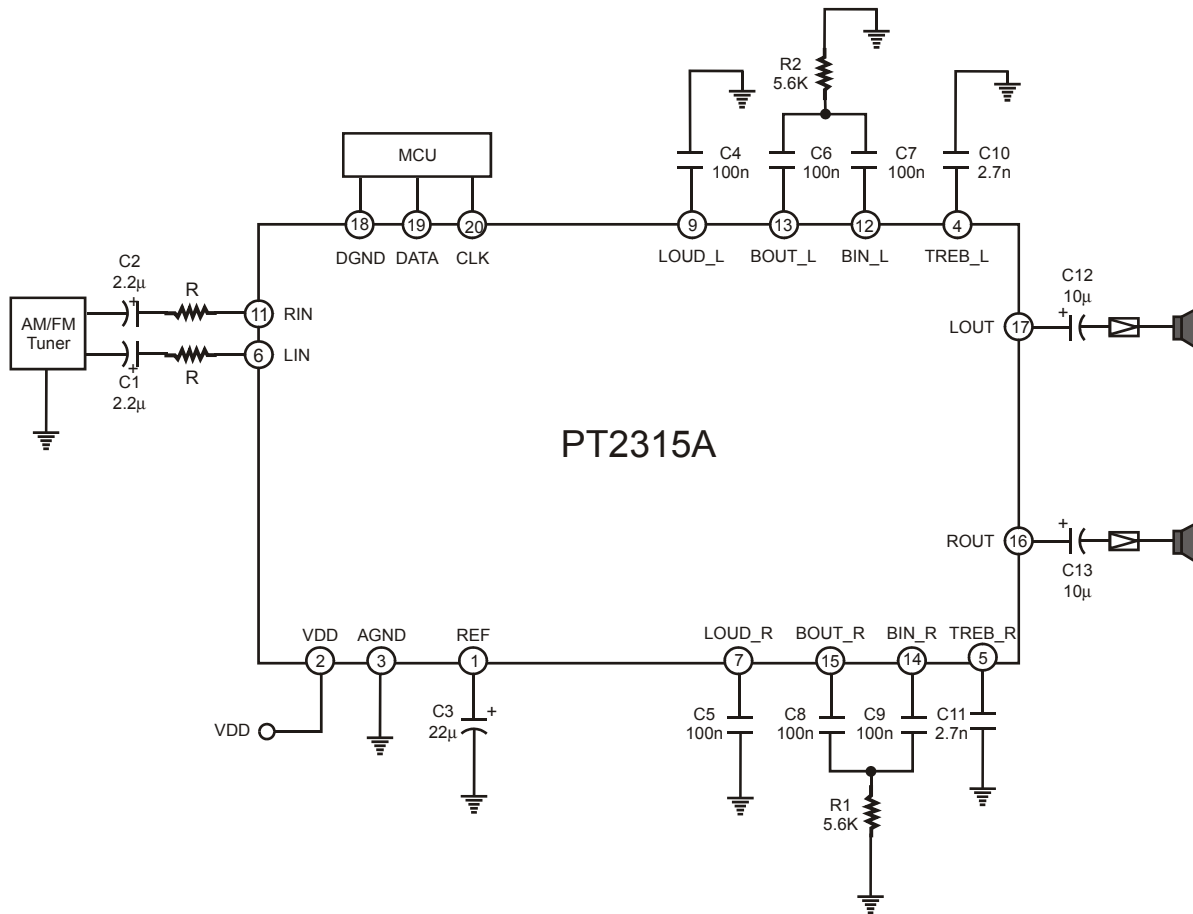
R2
5.6K

MCU

C4
100n

C6
100n

C7
100n

C10
2.7n

18 19 20

DGND DATA CLK

9 13 12 4

LOUD_L BOUT_L BIN_L TREB_L

C2
2.2µ
+

R

AM/FM
Tuner

11 RIN

6 LIN

+
C1
2.2µ

R

C12
10µ
+

LOUT 17

PT2315A

ROUT 16

+

C13
10µ

VDD AGND REF

2 3 1

LOUD_R BOUT_R BIN_R TREB_R

7 15 14 5

VDD

C3
22µ
+

C5
100n

C8
100n

C9
100n

C11
2.7n

R1
5.6K